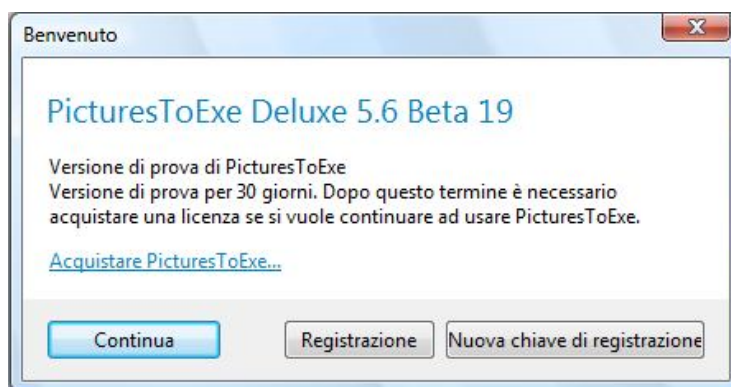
Benvenuto

X

PicturesToExe Deluxe 5.6 Beta 19

Versione di prova di PicturesToExe
Versione di prova per 30 giorni. Dopo questo termine è necessario acquistare una licenza se si vuole continuare ad usare PicturesToExe.

Acquistare PicturesToExe...

Continua

Registrazione

Nuova chiave di registrazione